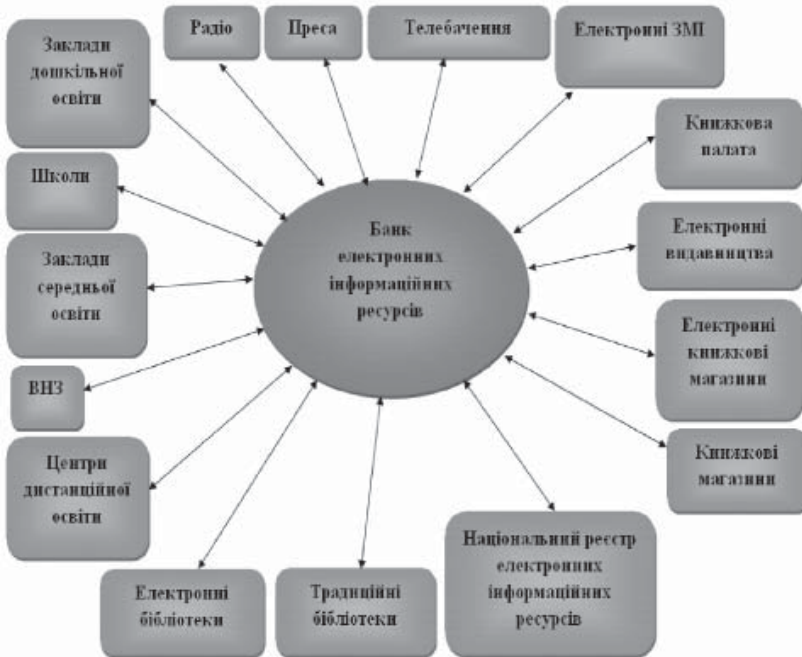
Радіо

Преса

Телебачення

Електронні ЗМІ

Заклади дошкільної освіти

Книжкова палата

Школи

Банк електронних інформаційних ресурсів

Електронні видавництва

Заклади середньої освіти

Електронні книжкові магазини

ВНЗ

Книжкові магазини

Центри дистанційної освіти

Національний реєстр електронних інформаційних ресурсів

Електронні бібліотеки

Традиційні бібліотеки